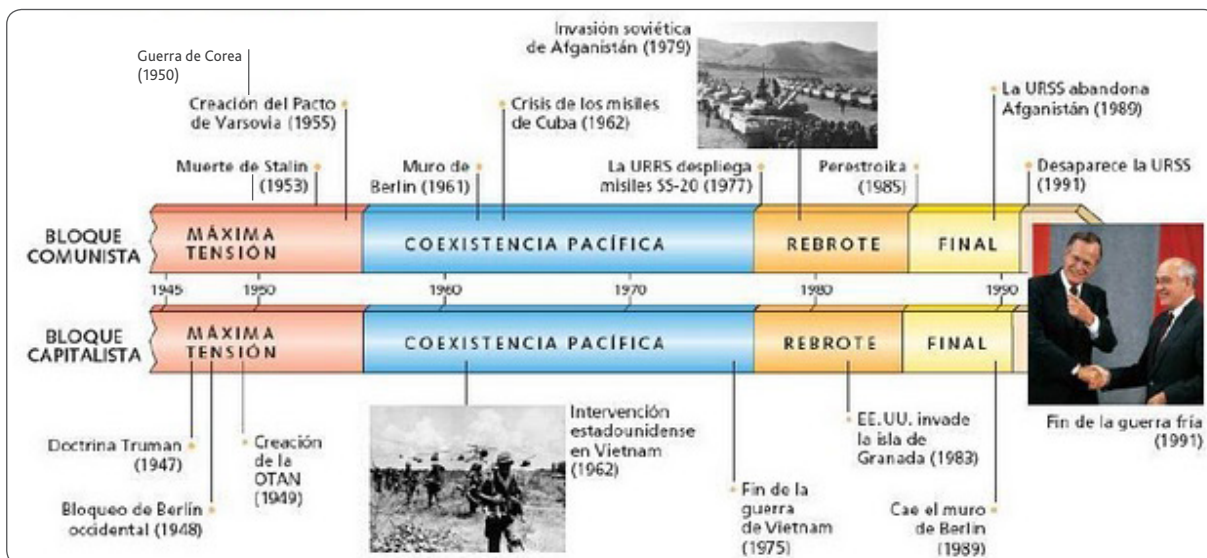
Guerra de Corea (1950)

Creación del Pacto de Varsovia (1955)

Muerte de Stalin (1953)

Muro de Berlín (1961)

Crisis de los misiles de Cuba (1962)

Invasión soviética de Afganistán (1979)

La URRS despliega misiles SS-20 (1977)

Perestroika (1985)

La URSS abandona Afganistán (1989)

Desaparece la URSS (1991)

BLOQUE COMUNISTA

MÁXIMA TENSIÓN

COEXISTENCIA PACÍFICA

REBROTE

FINAL

1945 1950 1960 1970 1980 1990

BLOQUE CAPITALISTA

MÁXIMA TENSIÓN

COEXISTENCIA PACÍFICA

REBROTE

FINAL

Doctrina Truman (1947)

Bloqueo de Berlín occidental (1948)

Creación de la OTAN (1949)

Intervención estadounidense en Vietnam (1962)

Fin de la guerra de Vietnam (1975)

EE.UU. invade la isla de Granada (1983)

Cae el muro de Berlín (1989)

Fin de la guerra fría (1991)